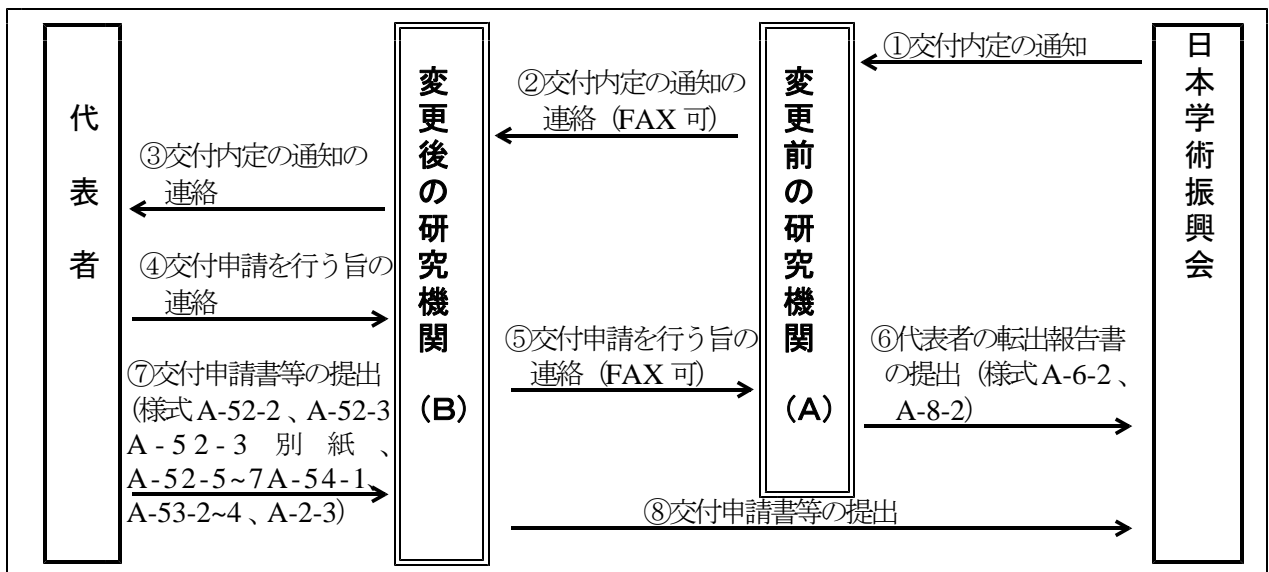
代表者

変更後の研究機関

（B）

変更前の研究機関

（A）

日本学術振興会

①交付内定の通知

②交付内定の通知の連絡（FAX 可）

③交付内定の通知の連絡

④交付申請を行う旨の連絡

⑤交付申請を行う旨の連絡（FAX 可）

⑥代表者の転出報告書の提出（様式A-6-2、A-8-2）

⑦交付申請書等の提出（様式A-52-2、A-52-3 A-52-3 別紙、A-52-5~7A-54-1、A-53-2~4、A-2-3）

⑧交付申請書等の提出